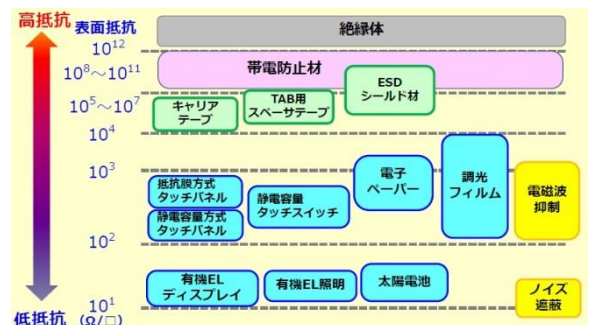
高抵抗

表面抵抗

$10^{12}$

$10^{8}\sim10^{11}$

$10^{5}\sim10^{7}$

$10^{4}$

$10^{3}$

$10^{2}$

$10^{1}$

低抵抗 (Ω/□)

絶縁体

帯電防止材

ESD
シールド材

キャリア
テープ

TAB用
スペーサテープ

抵抗膜方式
タッチパネル

静電容量方式
タッチパネル

静電容量
タッチスイッチ

電子
ペーパー

調光
フィルム

電磁波
抑制

有機EL
ディスプレイ

有機EL照明

太陽電池

ノイズ
遮蔽